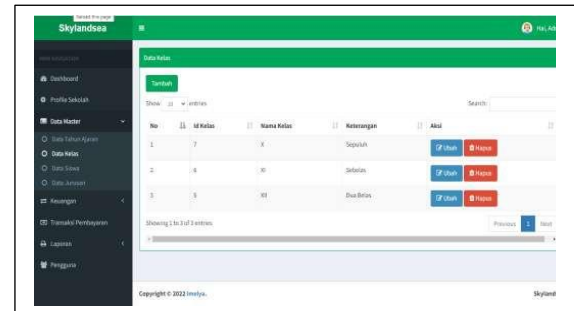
Saved this page

Skylandsea

≡

Hai, Ad

MENU NAVIGASI

Dashboard

Profile Sekolah

Data Master

Data Tahun Ajaran

Data Kelas

Data Siswa

Data Jurusan

Keuangan

Transaksi Pembayaran

Laporan

Pengguna

Data Kelas

Tambah

Show 10 entries

Search:

| No | Id Kelas | Nama Kelas | Keterangan | Aksi |
|---|---|---|---|---|
| 1 | 7 | X | Sepuluh | Ubah Hapus |
| 2 | 8 | XI | Sebelas | Ubah Hapus |
| 3 | 9 | XII | Dua Belas | Ubah Hapus |

Showing 1 to 3 of 3 entries

Previous 1 Next

Copyright © 2022 Imelya.

Skyland